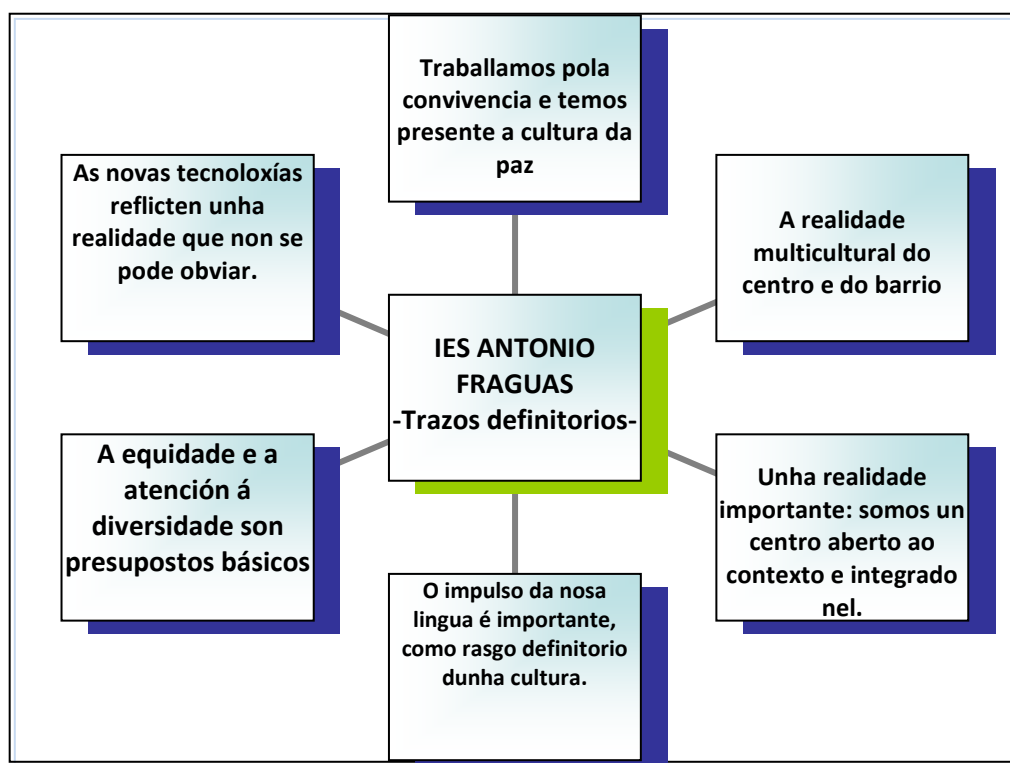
Traballamos pola convivencia e temos presente a cultura da paz

As novas tecnoloxías reflicten unha realidade que non se pode obviar.

A realidade multicultural do centro e do barrio

IES ANTONIO FRAGUAS
-Trazos definitorios-

A equidade e a atención á diversidade son presupostos básicos

Unha realidade importante: somos un centro aberto ao contexto e integrado nel.

O impulso da nosa lingua é importante, como rasgo definitorio dunha cultura.